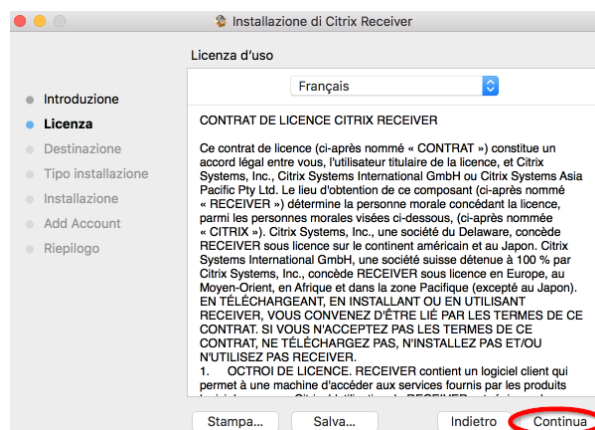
Installazione di Citrix Receiver

Licenza d'uso

Français

Introduzione
Licenza
Destinazione
Tipo installazione
Installazione
Add Account
Riepilogo

CONTRAT DE LICENCE CITRIX RECEIVER

Ce contrat de licence (ci-après nommé « CONTRAT ») constitue un accord légal entre vous, l'utilisateur titulaire de la licence, et Citrix Systems, Inc., Citrix Systems International GmbH ou Citrix Systems Asia Pacific Pty Ltd. Le lieu d'obtention de ce composant (ci-après nommé « RECEIVER ») détermine la personne morale concédant la licence, parmi les personnes morales visées ci-dessous, (ci-après nommée « CITRIX »). Citrix Systems, Inc., une société du Delaware, concède RECEIVER sous licence sur le continent américain et au Japon. Citrix Systems International GmbH, une société suisse détenue à 100 % par Citrix Systems, Inc., concède RECEIVER sous licence en Europe, au Moyen-Orient, en Afrique et dans la zone Pacifique (excepté au Japon). EN TÉLÉCHARGEANT, EN INSTALLANT OU EN UTILISANT RECEIVER, VOUS CONVENEZ D'ÊTRE LIÉ PAR LES TERMES DE CE CONTRAT. SI VOUS N'ACCEPTEZ PAS LES TERMES DE CE CONTRAT, NE TÉLÉCHARGEZ PAS, N'INSTALLEZ PAS ET/OU N'UTILISEZ PAS RECEIVER.
1. OCTROI DE LICENCE. RECEIVER contient un logiciel client qui permet à une machine d'accéder aux services fournis par les produits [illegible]

Stampa... Salva... Indietro Continua